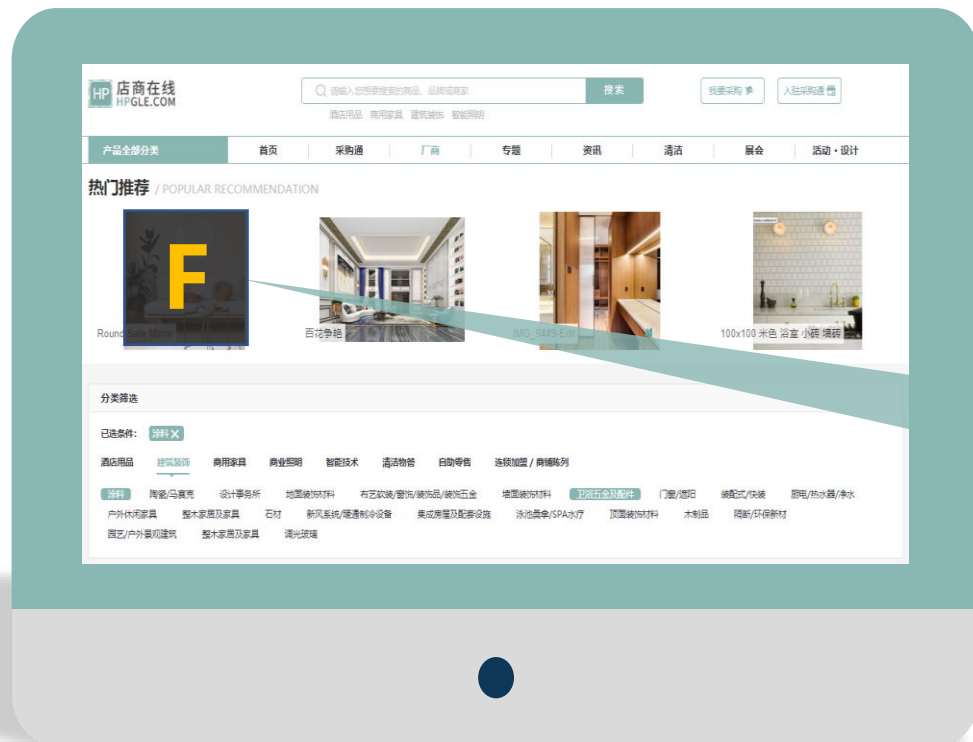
HP 店商在线 HPGLE.COM

请输入您想要搜索的商品、品牌或商家 搜索

酒店用品 商用家具 建筑装饰 智能照明

我要采购 入驻采购通

产品全部分类 首页 采购通 厂商 专题 资讯 清洁 展会 活动·设计

热门推荐 / POPULAR RECOMMENDATION

F

Round Safe Mirror

百花争艳

IMG_9449-Edit

100x100 米色 浴室 小砖 墙砖

分类筛选

已选条件: 涂料 X

酒店用品 建筑装饰 商用家具 商业照明 智能技术 清洁物管 自助零售 连锁加盟 / 商铺陈列

涂料 陶瓷/马赛克 设计事务所 地面装饰材料 布艺软装/窗饰/装饰品/装饰五金 墙面装饰材料 卫浴五金及配件 门窗/遮阳 装配式/快装 厨电/热水器/净水 户外休闲家具 整木家居及家具 石材 新风系统/暖通制冷设备 集成房屋及配套设施 泳池桑拿/SPA水疗 顶面装饰材料 木制品 隔断/环保新材 园艺/户外景观建筑 整木家居及家具 调光玻璃